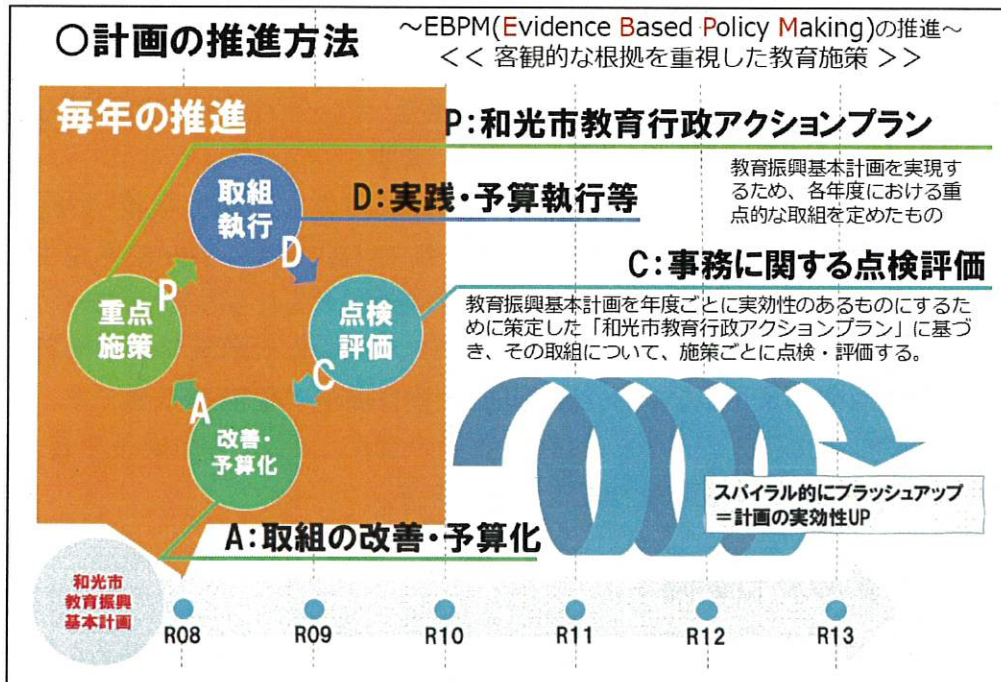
○計画の推進方法

～EBPM(Evidence Based Policy Making)の推進～
＜＜客観的な根拠を重視した教育施策＞＞

毎年の推進

P:和光市教育行政アクションプラン

教育振興基本計画を実現するため、各年度における重点的な取組を定めたもの

D:実践・予算執行等

C:事務に関する点検評価

教育振興基本計画を年度ごとに実効性のあるものにするために策定した「和光市教育行政アクションプラン」に基づき、その取組について、施策ごとに点検・評価する。

取組執行

D

点検評価

C

改善・予算化

A

重点施策

P

スパイラル的にブラッシュアップ
＝計画の実効性UP

A:取組の改善・予算化

和光市教育振興基本計画

R08

R09

R10

R11

R12

R13